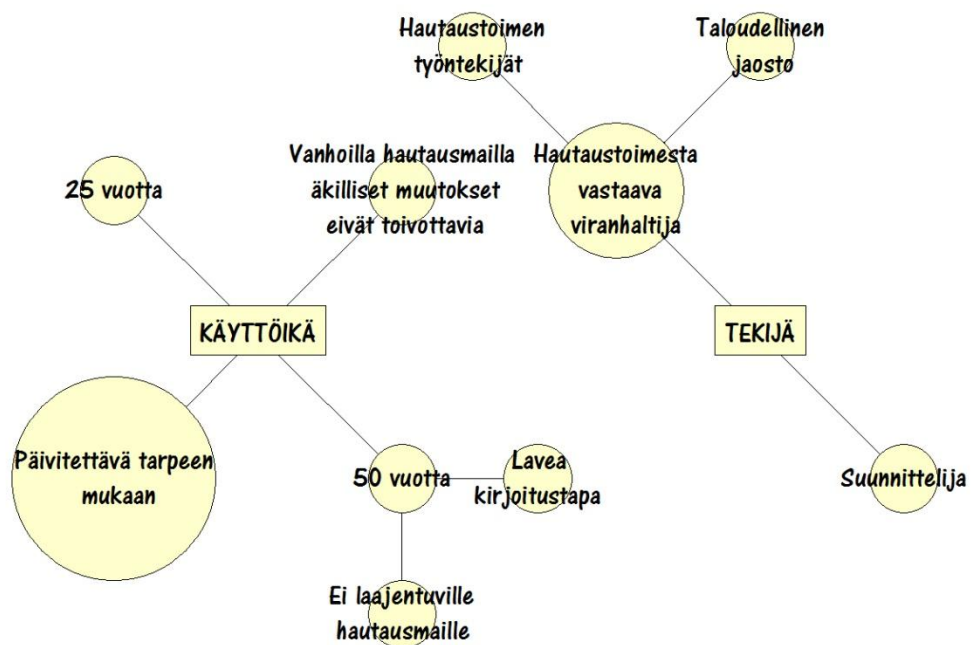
Hautaustoimen työntekijät

Taloudellinen jaosto

25 vuotta

Vanhoilla hautausmailla äkilliset muutokset eivät toivottavia

Hautaustoimesta vastaava viranhaltija

KÄYTTÖIKÄ

TEKIJÄ

Päivitettävä tarpeen mukaan

50 vuotta

Lavea kirjoitustapa

Suunnittelija

Ei laajentuville hautausmaille